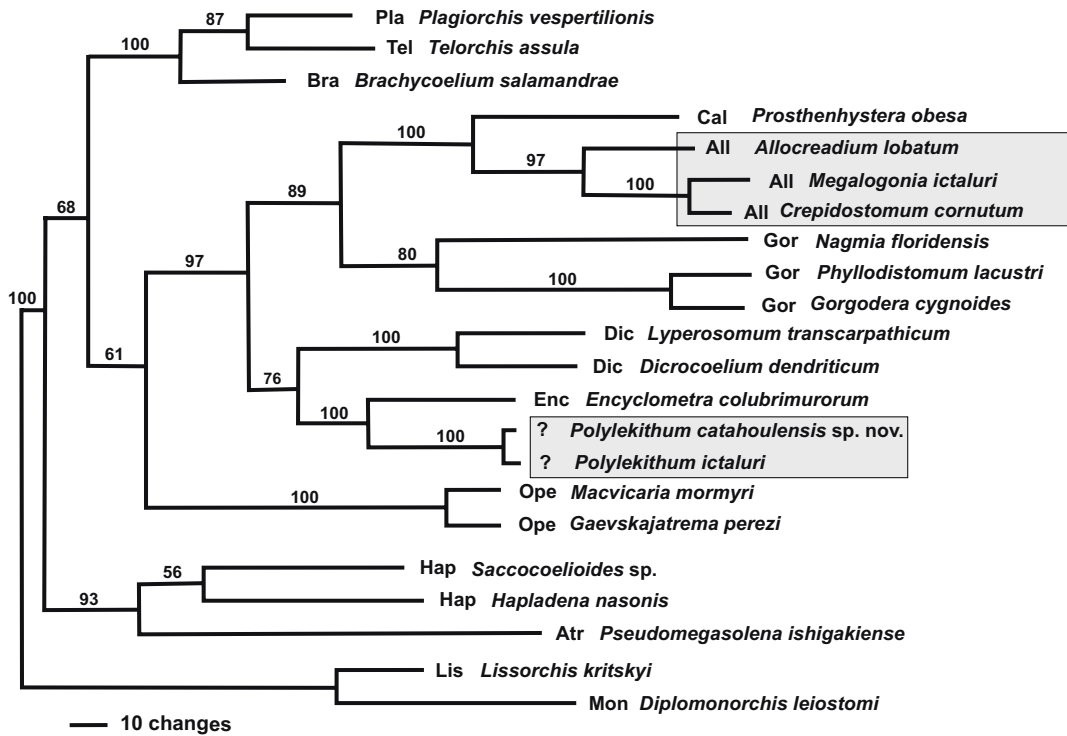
87 Pla Plagiorchis vespertilionis
100 Tel Telorchis assula
Bra Brachycoelium salamandrae
Cal Prosthenhystera obesa
100
All Allocreadium lobatum
97
100 All Megalogonia ictaluri
89 All Crepidostomum cornutum
68
Gor Nagmia floridensis
80
97 100 Gor Phyllodistomum lacustri
100 Gor Gorgodera cygnoides
100 Dic Lyperosomum transcarpathicum
61 Dic Dicrocoelium dendriticum
76 Enc Encyclometra colubrimurorum
100
100 ? Polylekithum catahoulensis sp. nov.
? Polylekithum ictaluri
100 Ope Macvicaria mormyri
Ope Gaevskajatrema perezi
56 Hap Saccocoelioides sp.
93 Hap Hapladena nasonis
Atr Pseudomegasolena ishigakiense
Lis Lissorchis kritskyi
Mon Diplomonorchis leiostomi
10 changes